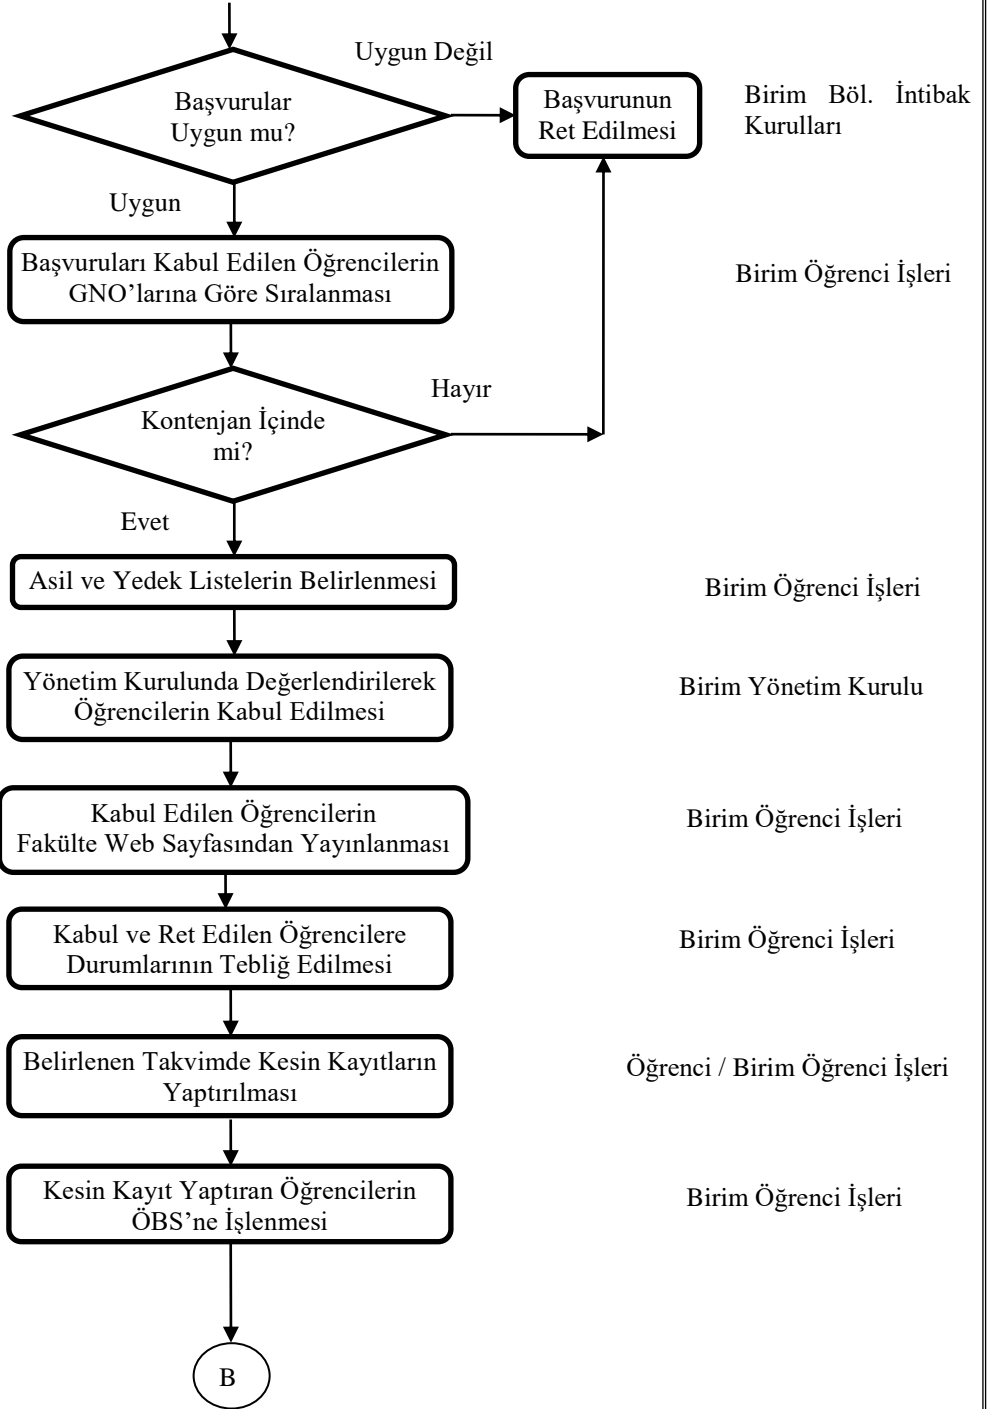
Uygun Değil

Başvurular Uygun mu?

Başvurunun Ret Edilmesi

Birim Böl. İntibak Kurulları

Uygun

Başvuruları Kabul Edilen Öğrencilerin GNO'larına Göre Sıralanması

Birim Öğrenci İşleri

Hayır

Kontenjan İçinde mi?

Evet

Asil ve Yedek Listelerin Belirlenmesi

Birim Öğrenci İşleri

Yönetim Kurulunda Değerlendirilerek Öğrencilerin Kabul Edilmesi

Birim Yönetim Kurulu

Kabul Edilen Öğrencilerin Fakülte Web Sayfasından Yayınlanması

Birim Öğrenci İşleri

Kabul ve Ret Edilen Öğrencilere Durumlarının Tebliğ Edilmesi

Birim Öğrenci İşleri

Belirlenen Takvimde Kesin Kayıtların Yaptırılması

Öğrenci / Birim Öğrenci İşleri

Kesin Kayıt Yaptıran Öğrencilerin ÖBS'ne İşlenmesi

Birim Öğrenci İşleri

B